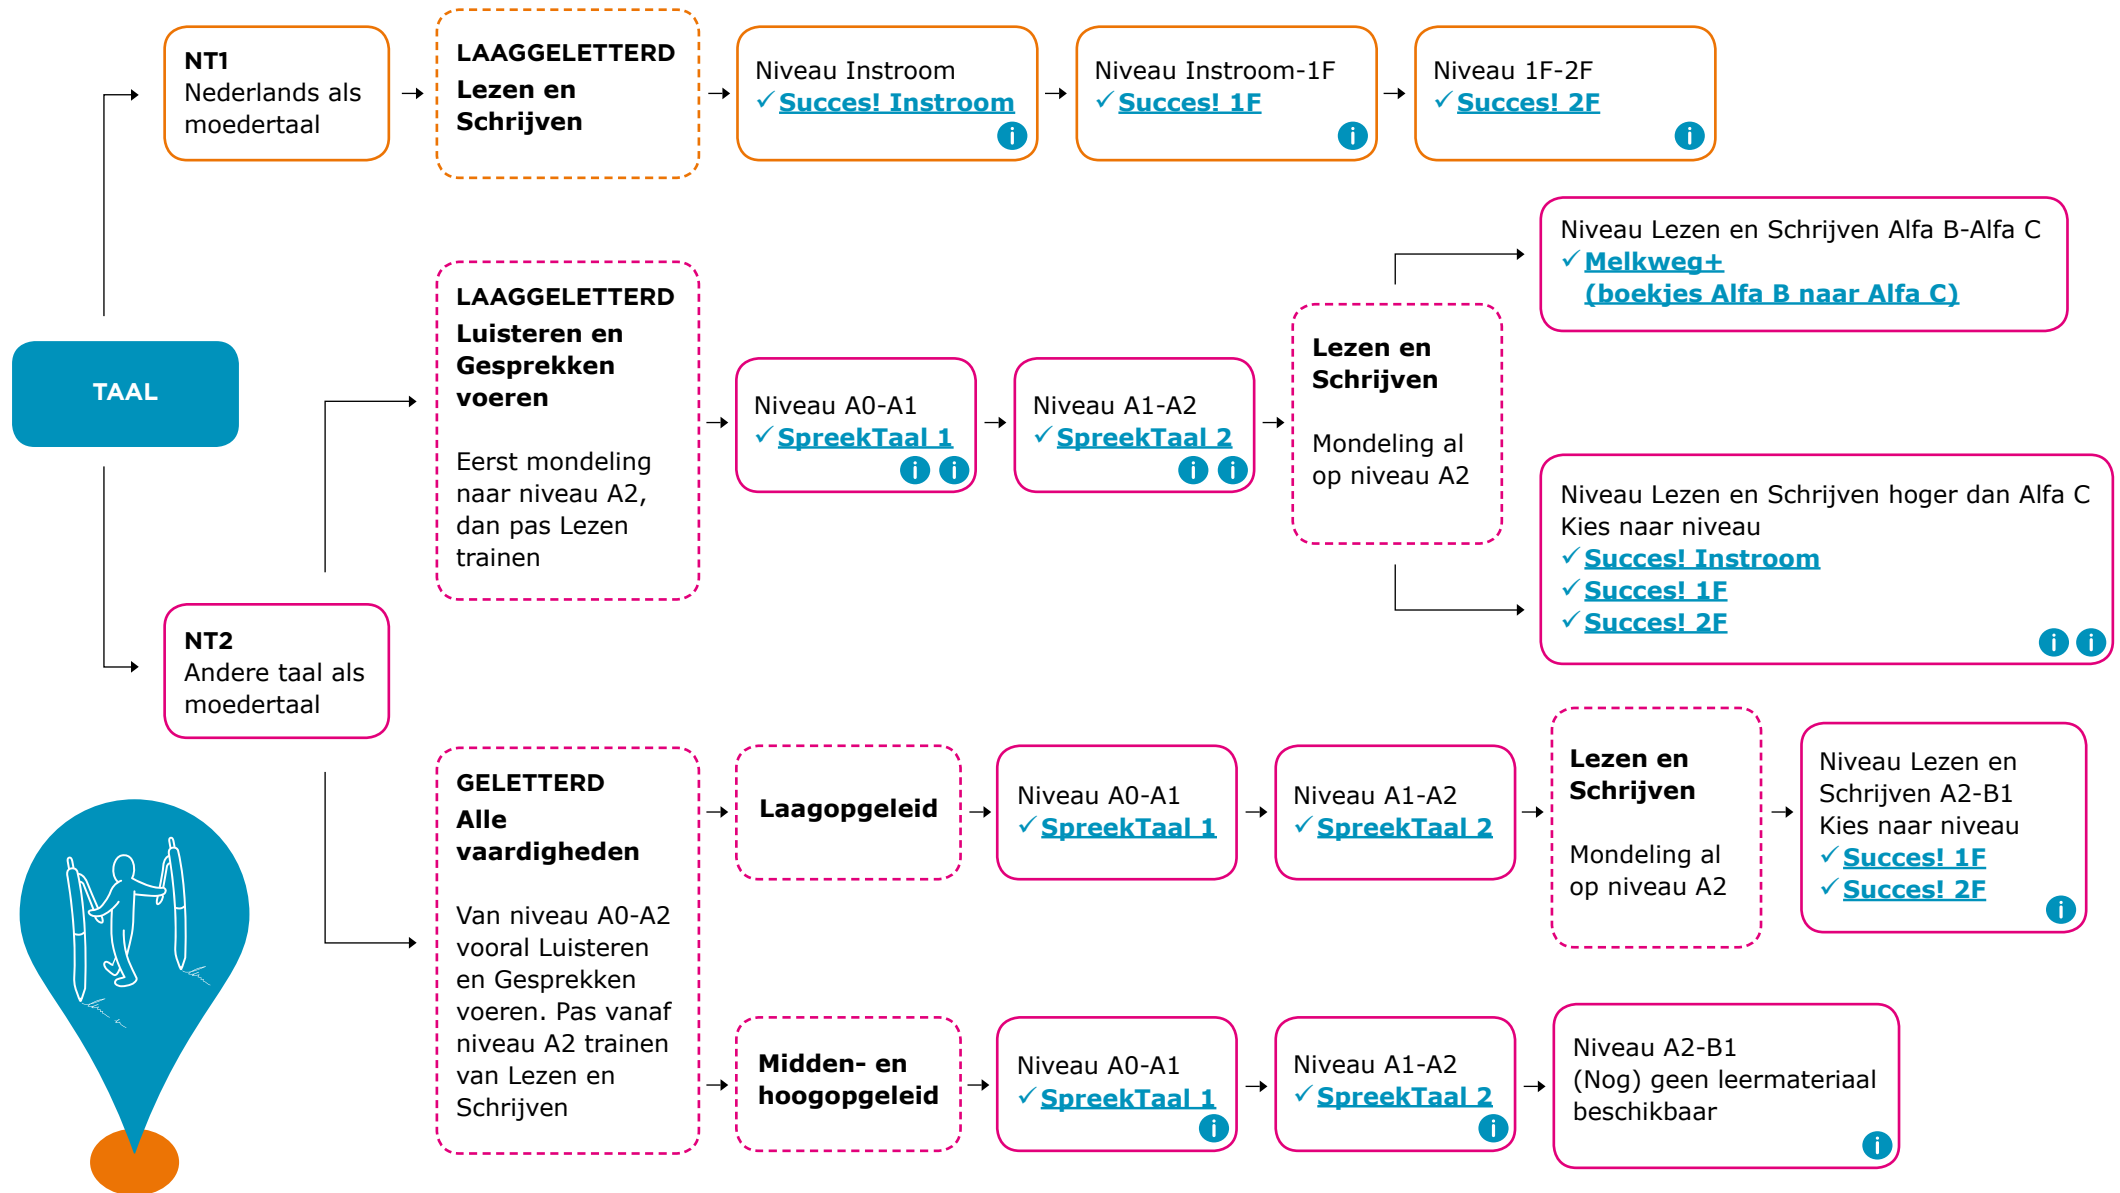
TAAL

NT1
Nederlands als moedertaal

LAAGGELETTERD
Lezen en Schrijven

Niveau Instroom
✓Succes! Instroom

Niveau Instroom-1F
✓Succes! 1F

Niveau 1F-2F
✓Succes! 2F

LAAGGELETTERD
Luisteren en Gesprekken voeren

Eerst mondeling naar niveau A2, dan pas Lezen trainen

Niveau A0-A1
✓SpreekTaal 1

Niveau A1-A2
✓SpreekTaal 2

Lezen en Schrijven

Mondeling al op niveau A2

Niveau Lezen en Schrijven Alfa B-Alfa C
✓Melkweg+ (boekjes Alfa B naar Alfa C)

Niveau Lezen en Schrijven hoger dan Alfa C
Kies naar niveau
✓Succes! Instroom
✓Succes! 1F
✓Succes! 2F

NT2
Andere taal als moedertaal

GELETTERD
Alle vaardigheden

Van niveau A0-A2 vooral Luisteren en Gesprekken voeren. Pas vanaf niveau A2 trainen van Lezen en Schrijven

Laagopgeleid

Niveau A0-A1
✓SpreekTaal 1

Niveau A1-A2
✓SpreekTaal 2

Lezen en Schrijven

Mondeling al op niveau A2

Niveau Lezen en Schrijven A2-B1
Kies naar niveau
✓Succes! 1F
✓Succes! 2F

Midden- en hoogopgeleid

Niveau A0-A1
✓SpreekTaal 1

Niveau A1-A2
✓SpreekTaal 2

Niveau A2-B1
(Nog) geen leermateriaal beschikbaar